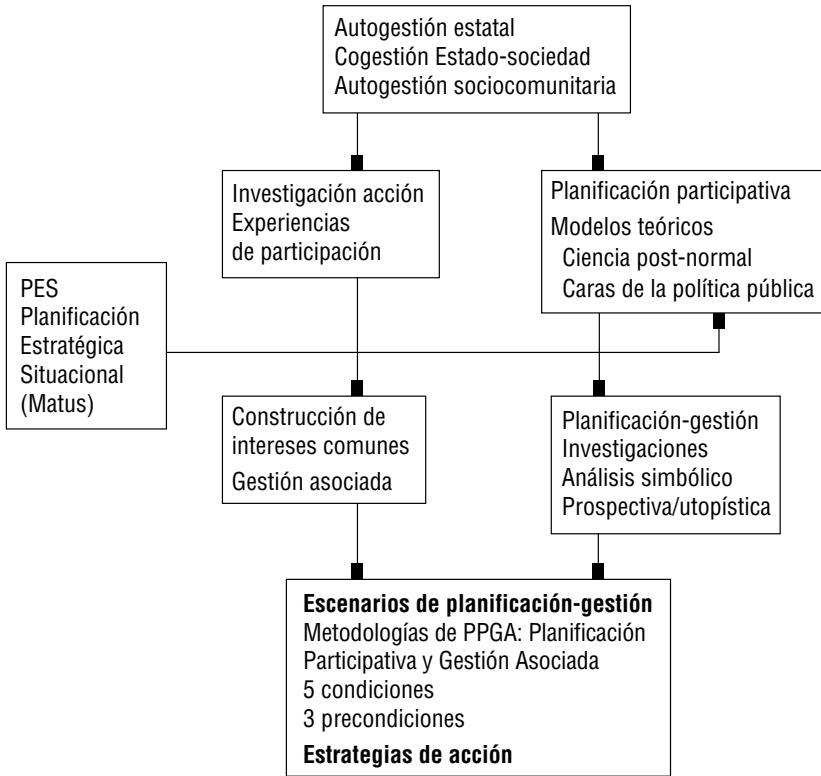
Autogestión estatal
Cogestión Estado-sociedad
Autogestión sociocomunitaria

Investigación acción
Experiencias de participación

Planificación participativa
Modelos teóricos
Ciencia post-normal
Caras de la política pública

PES
Planificación
Estratégica
Situacional
(Matus)

Construcción de intereses comunes
Gestión asociada

Planificación-gestión
Investigaciones
Análisis simbólico
Prospectiva/utopística

**Escenarios de planificación-gestión**
Metodologías de PPGA: Planificación Participativa y Gestión Asociada
5 condiciones
3 precondiciones
**Estrategias de acción**